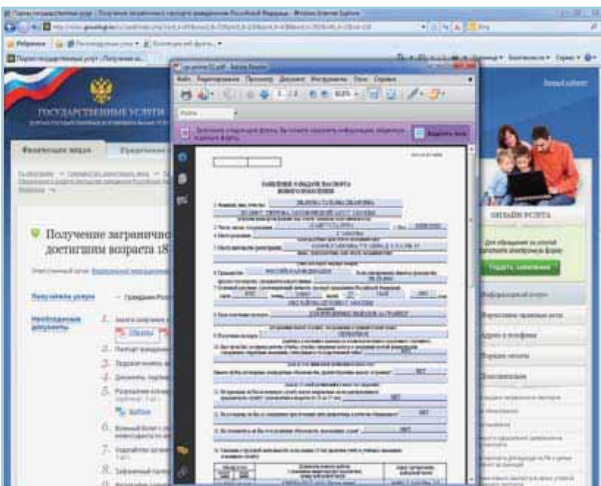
ГОСУДАРСТВЕННЫЕ УСЛУГИ

Получение загранично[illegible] достигшим возраста 18

Получатели услуги

Необходимые документы

Файл Редактирование Просмотр Документ Инструменты Окно Справка

ЗАЯВЛЕНИЕ О ВЫДАЧЕ ПАСПОРТА

ОНЛАЙН УСЛУГА

Подать заявление

Информация об услуге